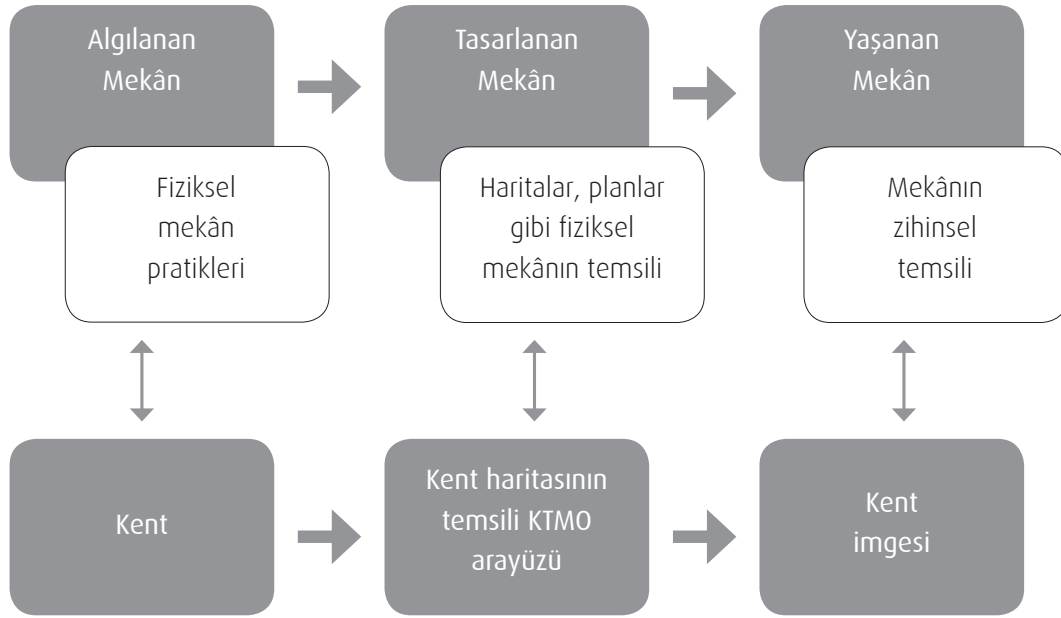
Algılanan Mekân

Fiziksel mekân pratikleri

Tasarlanan Mekân

Haritalar, planlar gibi fiziksel mekânın temsili

Yaşanan Mekân

Mekânın zihinsel temsili

Kent

Kent haritasının temsili KTMO arayüzü

Kent imgesi